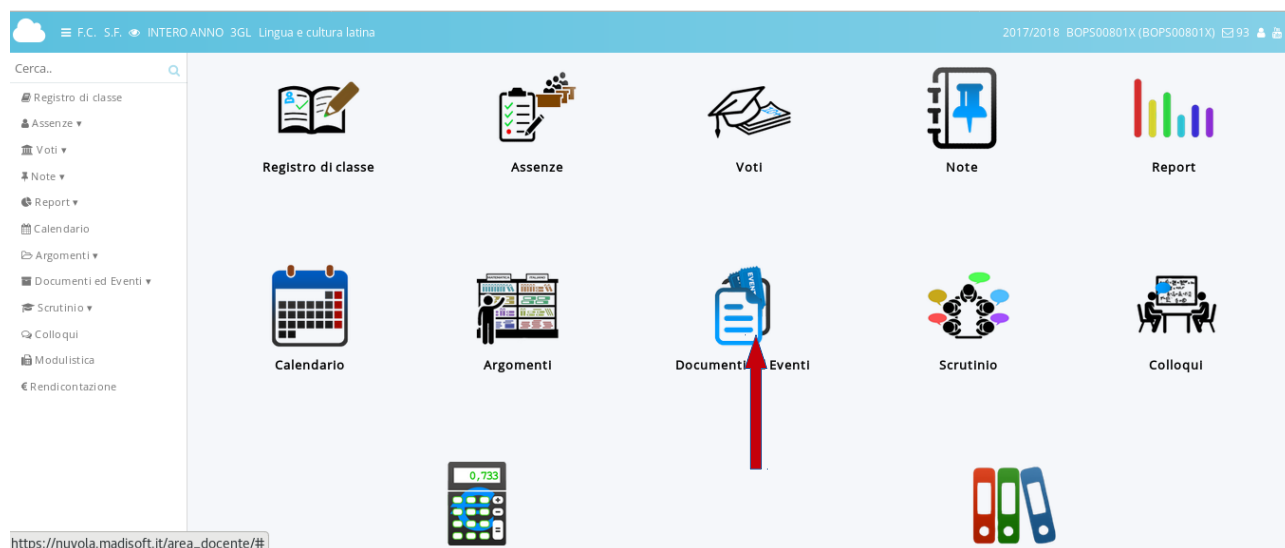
≡ F.C. S.F. INTERO ANNO 3GL Lingua e cultura latina

2017/2018 BOPS00801X (BOPS00801X) 93

Cerca..

Registro di classe
Assenze ▾
Voti ▾
Note ▾
Report ▾
Calendario
Argomenti ▾
Documenti ed Eventi ▾
Scrutinio ▾
Colloqui
Modulistica
Rendicontazione

Registro di classe

Assenze

Voti

Note

Report

Calendario

Argomenti

EVENT

Documenti ed Eventi

Scrutinio

Colloqui

0,733

https://nuvola.madisoft.it/area_docente/#